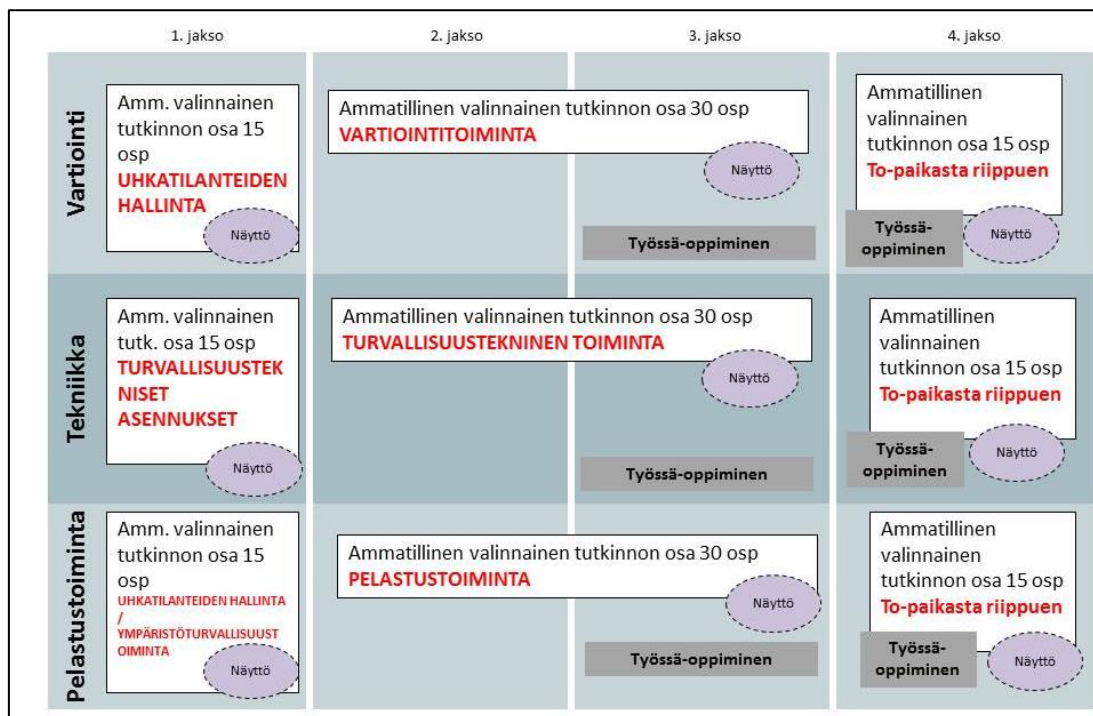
1. jakso

2. jakso

3. jakso

4. jakso

Vartiointi

Amm. valinnainen tutkinnon osa 15 osp
UHKATILANTEIDEN HALLINTA
Näyttö

Ammatillinen valinnainen tutkinnon osa 30 osp
VARTIOINTITOIMINTA
Näyttö

Työssä-oppiminen

Ammatillinen valinnainen tutkinnon osa 15 osp
To-paikasta riippuen
Työssä-oppiminen
Näyttö

Tekniikka

Amm. valinnainen tutk. osa 15 osp
TURVALLISUUSTEKNISET ASENNUKSET
Näyttö

Ammatillinen valinnainen tutkinnon osa 30 osp
TURVALLISUUSTEKNINEN TOIMINTA
Näyttö

Työssä-oppiminen

Ammatillinen valinnainen tutkinnon osa 15 osp
To-paikasta riippuen
Työssä-oppiminen
Näyttö

Pelastustoiminta

Amm. valinnainen tutkinnon osa 15 osp
UHKATILANTEIDEN HALLINTA / YMPÄRISTÖTURVALLISUUSTOIMINTA
Näyttö

Ammatillinen valinnainen tutkinnon osa 30 osp
PELASTUSTOIMINTA
Näyttö

Työssä-oppiminen

Ammatillinen valinnainen tutkinnon osa 15 osp
To-paikasta riippuen
Työssä-oppiminen
Näyttö